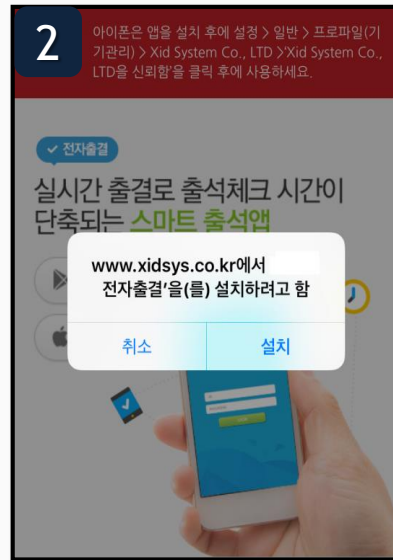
2

아이폰은 앱을 설치 후에 설정 > 일반 > 프로파일(기기관리) > Xid System Co., LTD >'Xid System Co., LTD을 신뢰함'을 클릭 후에 사용하세요.

✓ 전자출결

실시간 출결로 출석체크 시간이 단축되는 스마트 출석앱

www.xidsys.co.kr에서 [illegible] 전자출결'을(를) 설치하려고 함

취소 설치